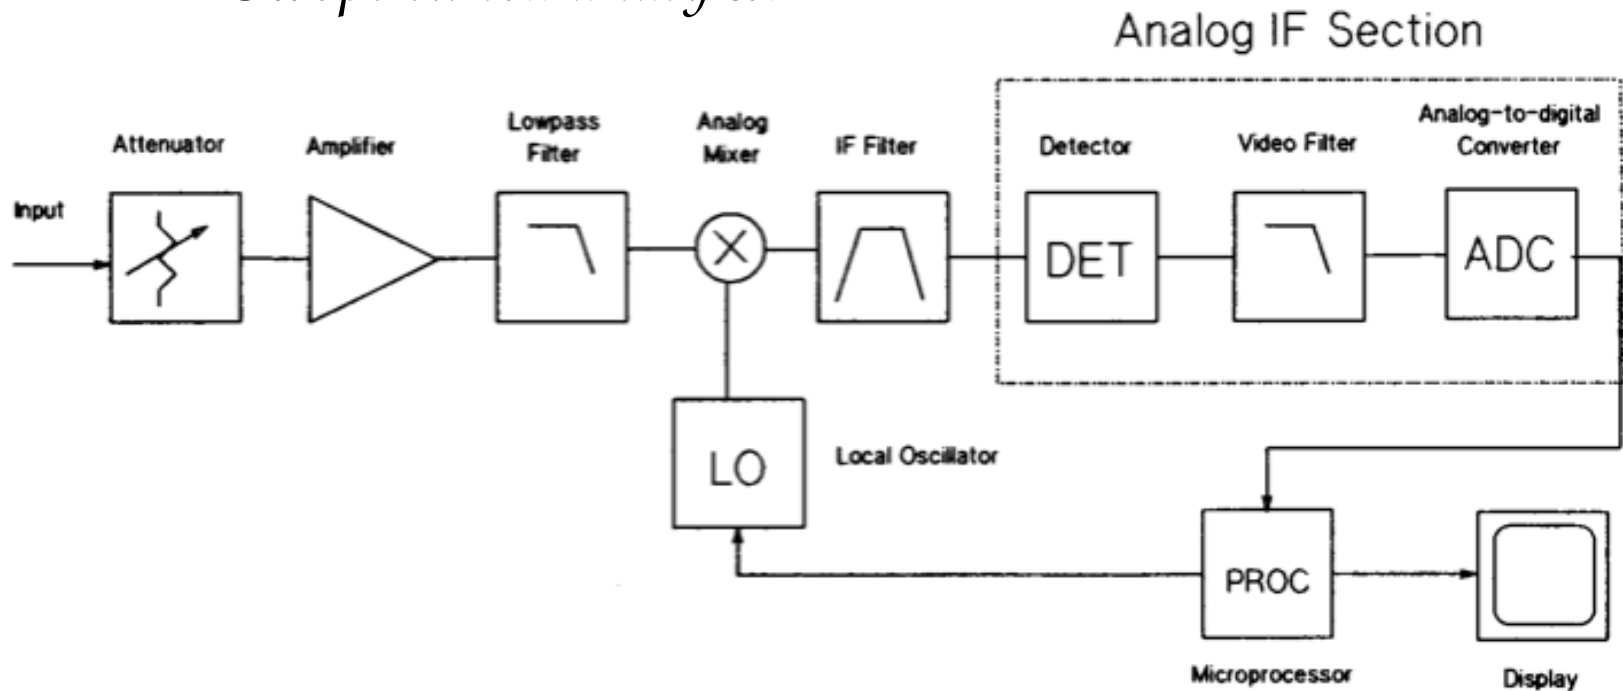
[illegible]

Analog IF Section

Attenuator

Amplifier

Lowpass Filter

Analog Mixer

IF Filter

Detector

Video Filter

Analog-to-digital Converter

Input

DET

ADC

LO

Local Oscillator

PROC

Microprocessor

Display